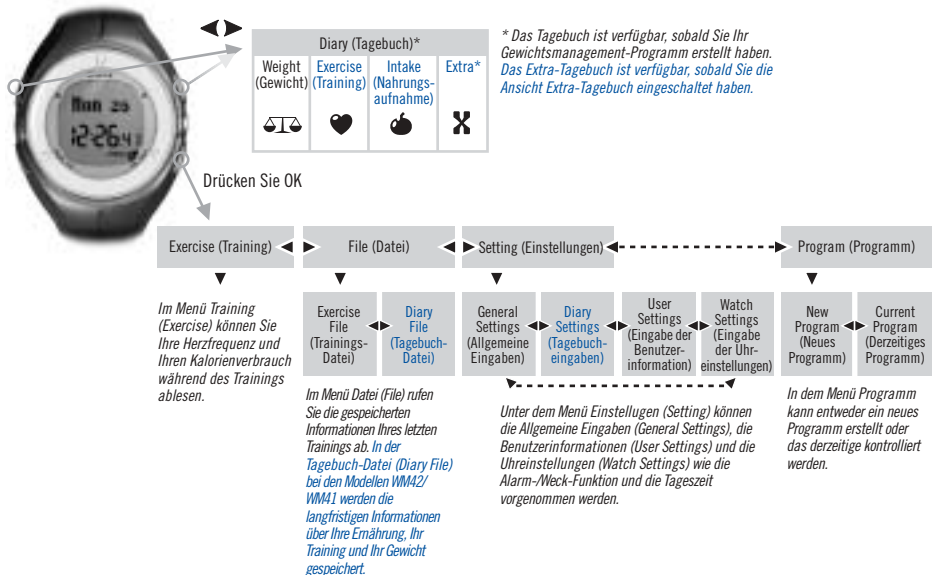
Mon 25
12:26:41

Diary (Tagebuch)*

| Weight (Gewicht) | Exercise (Training) | Intake (Nahrungsaufnahme) | Extra* |
|---|---|---|---|

* Das Tagebuch ist verfügbar, sobald Sie Ihr Gewichtsmanagement-Programm erstellt haben. Das Extra-Tagebuch ist verfügbar, sobald Sie die Ansicht Extra-Tagebuch eingeschaltet haben.

Drücken Sie OK

Exercise (Training)

File (Datei)

Setting (Einstellungen)

Program (Programm)

Im Menü Training (Exercise) können Sie Ihre Herzfrequenz und Ihren Kalorienverbrauch während des Trainings ablesen.

Exercise File (Trainings-Datei)

Diary File (Tagebuch-Datei)

Im Menü Datei (File) rufen Sie die gespeicherten Informationen Ihres letzten Trainings ab. In der Tagebuch-Datei (Diary File) bei den Modellen WM42/WM41 werden die langfristigen Informationen über Ihre Ernährung, Ihr Training und Ihr Gewicht gespeichert.

General Settings (Allgemeine Eingaben)

Diary Settings (Tagebucheingaben)

User Settings (Eingabe der Benutzerinformation)

Watch Settings (Eingabe der Uhreinstellungen)

Unter dem Menü Einstellungen (Setting) können die Allgemeine Eingaben (General Settings), die Benutzerinformationen (User Settings) und die Uhreinstellungen (Watch Settings) wie die Alarm-/Weck-Funktion und die Tageszeit vorgenommen werden.

New Program (Neues Programm)

Current Program (Derzeitiges Programm)

In dem Menü Programm kann entweder ein neues Programm erstellt oder das derzeitige kontrolliert werden.